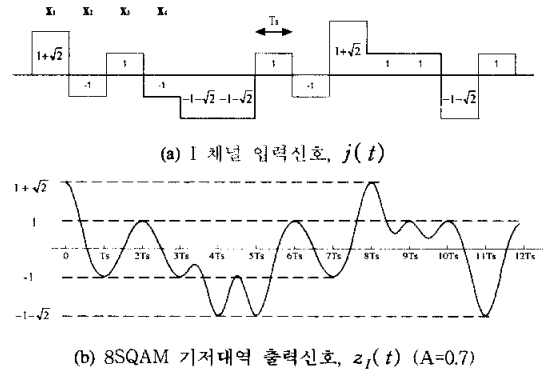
$X_1$ $X_2$ $X_3$ $X_4$

Ts

$1+\sqrt{2}$ -1 1 -1 $-1-\sqrt{2}$ $-1-\sqrt{2}$ 1 -1 $1+\sqrt{2}$ 1 1 $-1-\sqrt{2}$ 1

(a) I 채널 입력신호, $j(t)$

$1+\sqrt{2}$

1

-1

$-1-\sqrt{2}$

0 1Ts 2Ts 3Ts 4Ts 5Ts 6Ts 7Ts 8Ts 9Ts 10Ts 11Ts 12Ts

(b) 8SQAM 기저대역 출력신호, $z_I(t)$ (A=0.7)